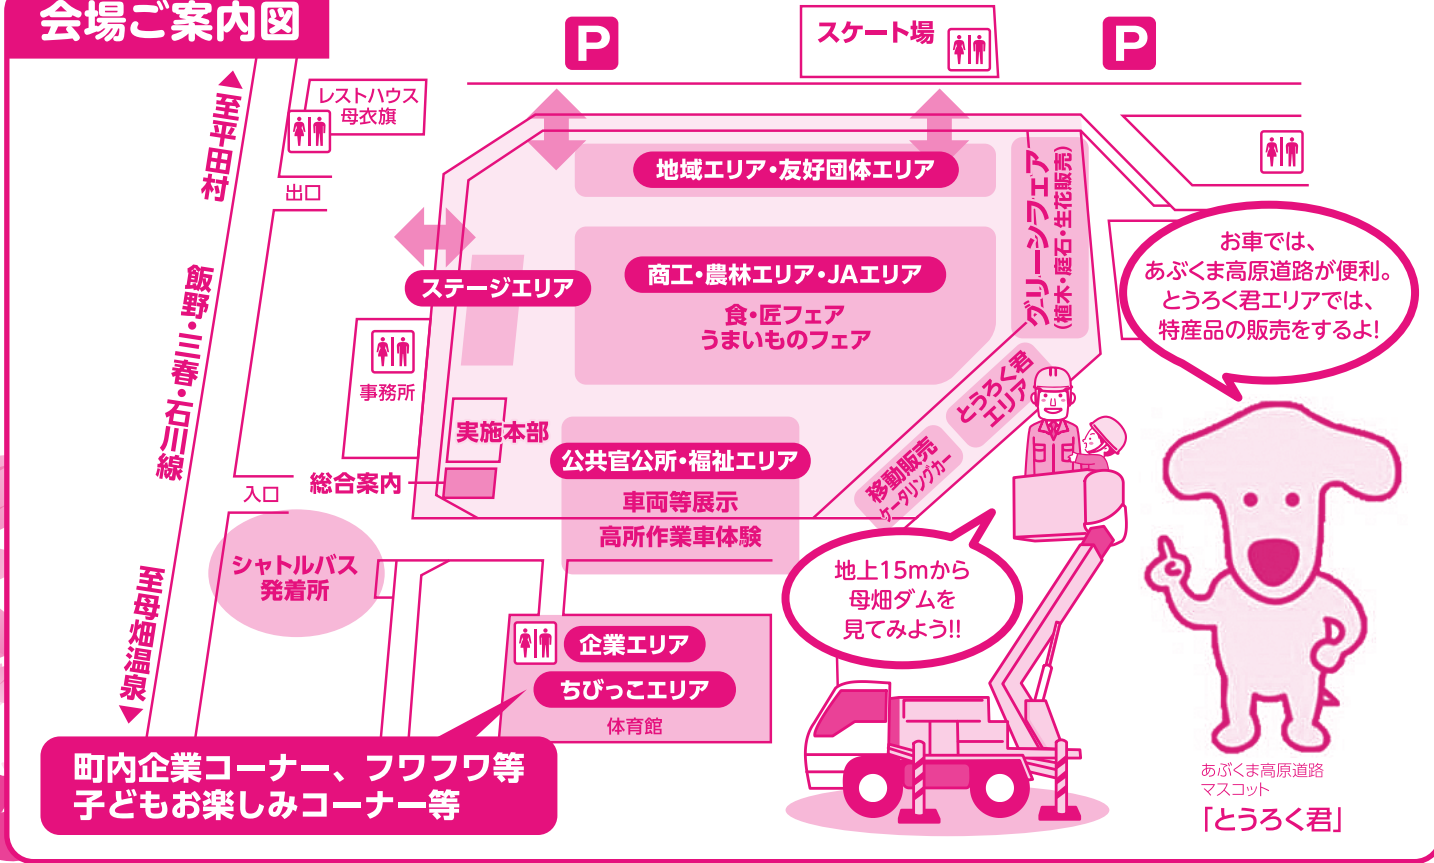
会場ご案内図

P

スケート場

P

▲至平田村

レストハウス
母衣旗

出口

飯野・三春・石川線

地域エリア・友好団体エリア

ステージエリア

商工・農林エリア・JAエリア

食・匠フェア
うまいものフェア

グリーンフェア
(植木・庭石・生花販売)

お車では、
あぶくま高原道路が便利。
とうろく君エリアでは、
特産品の販売をするよ!

事務所

実施本部

とうろく君エリア

移動販売
ケータリングカー

公共官公所・福祉エリア

総合案内

入口

車両等展示
高所作業車体験

シャトルバス
発着所

地上15mから
母畑ダムを
見てみよう!!

至母畑温泉▼

企業エリア

ちびっこエリア

体育館

町内企業コーナー、フワフワ等
子どもお楽しみコーナー等

あぶくま高原道路
マスコット
「とうろく君」